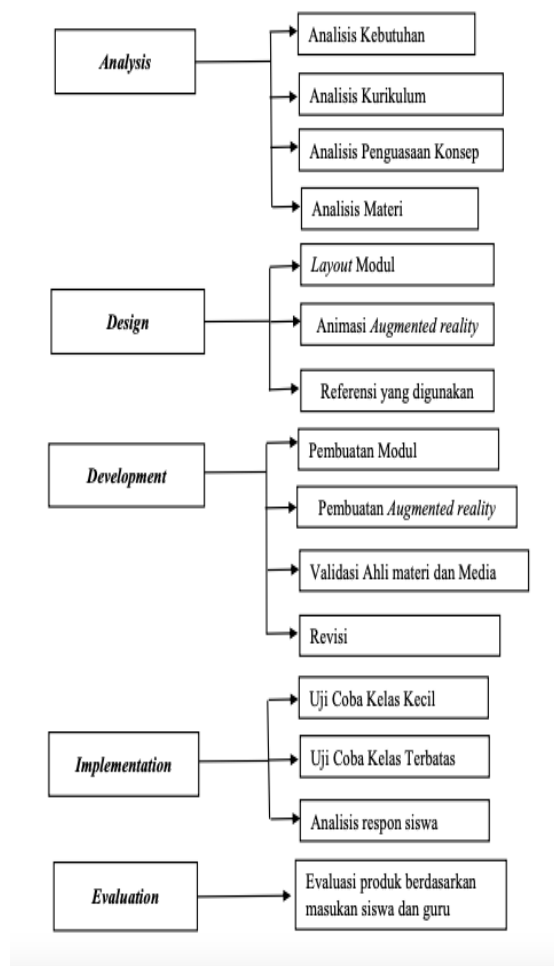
Analysis

Analisis Kebutuhan

Analisis Kurikulum

Analisis Penguasaan Konsep

Analisis Materi

Design

Layout Modul

Animasi Augmented reality

Referensi yang digunakan

Development

Pembuatan Modul

Pembuatan Augmented reality

Validasi Ahli materi dan Media

Revisi

Implementation

Uji Coba Kelas Kecil

Uji Coba Kelas Terbatas

Analisis respon siswa

Evaluation

Evaluasi produk berdasarkan masukan siswa dan guru